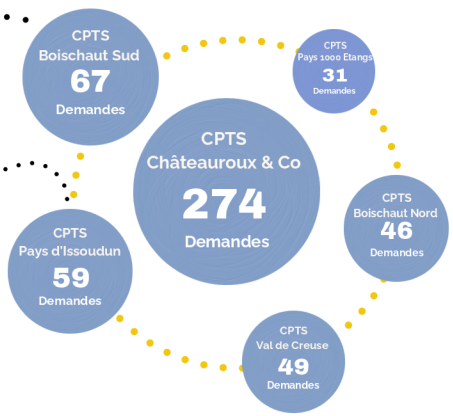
CPTS
Boischaut Sud
67
Demandes

CPTS
Pays 1000 Etangs
31
Demandes

CPTS
Châteauroux & Co
274
Demandes

CPTS
Boischaut Nord
46
Demandes

CPTS
Pays d'Issoudun
59
Demandes

CPTS
Val de Creuse
49
Demandes